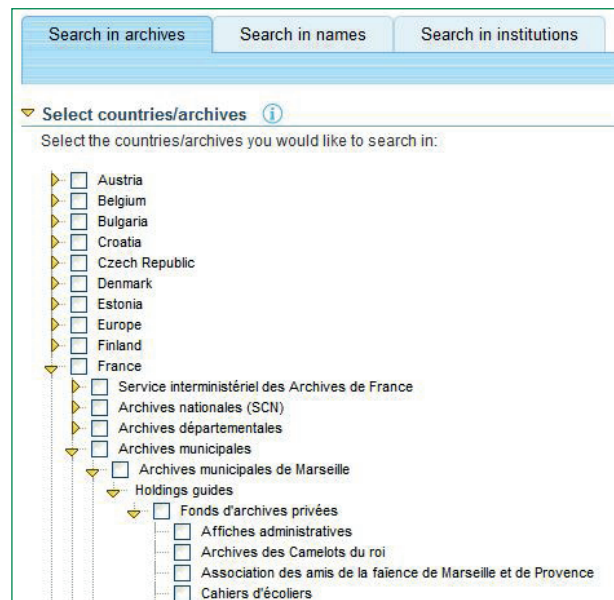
Search in archives | Search in names | Search in institutions

Select countries/archives

Select the countries/archives you would like to search in:

Austria
Belgium
Bulgaria
Croatia
Czech Republic
Denmark
Estonia
Europe
Finland
France
Service interministériel des Archives de France
Archives nationales (SCN)
Archives départementales
Archives municipales
Archives municipales de Marseille
Holdings guides
Fonds d'archives privées
Affiches administratives
Archives des Camelots du roi
Association des amis de la faïence de Marseille et de Provence
Cahiers d'écoliers